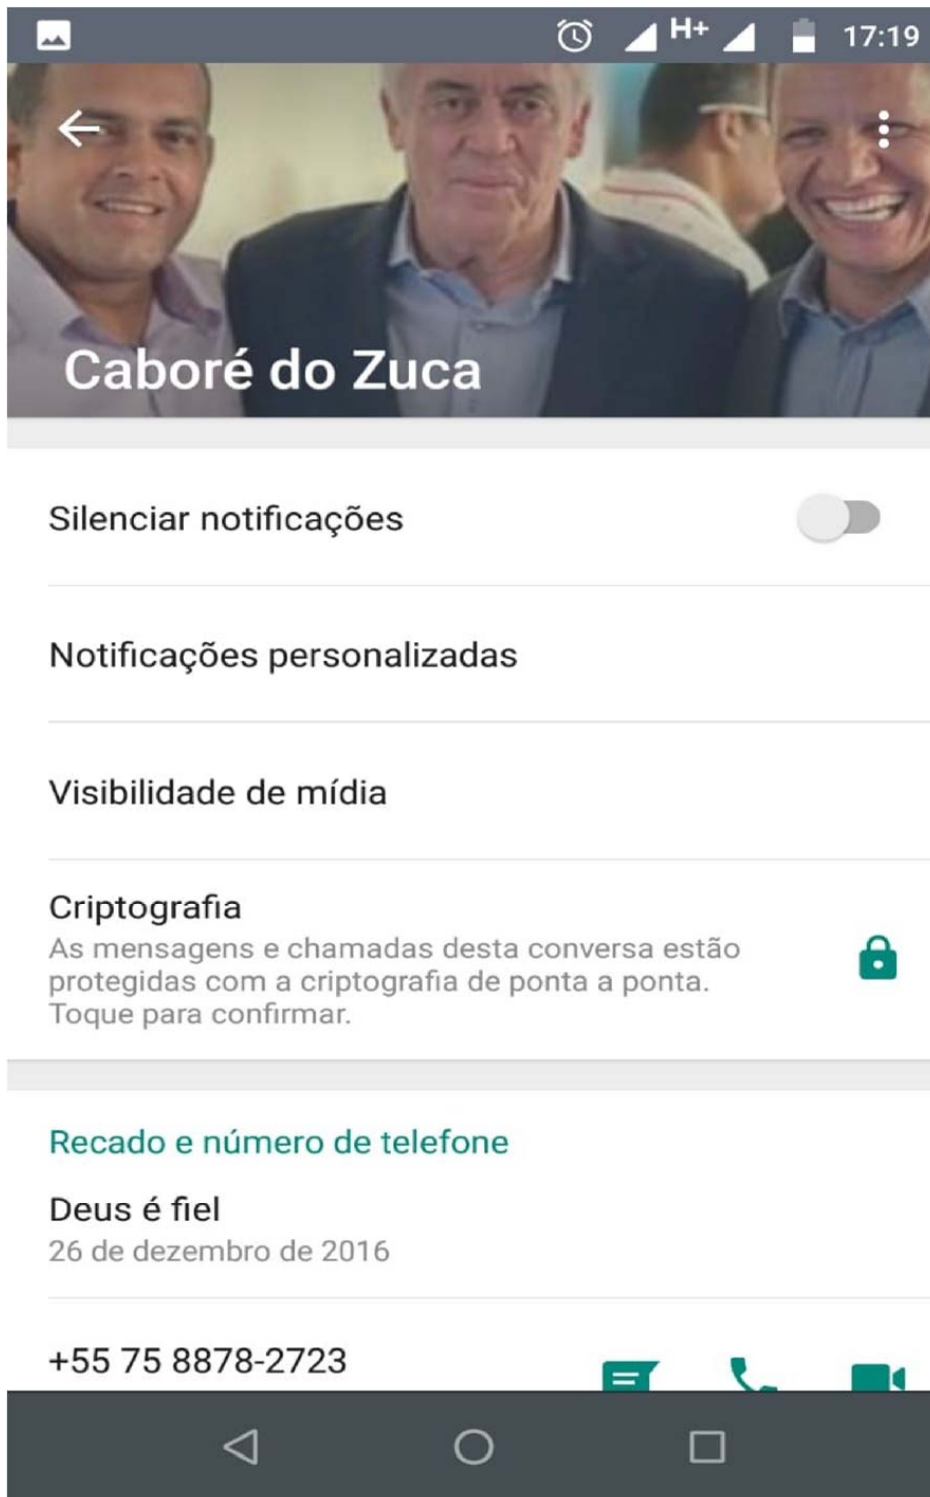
H+ 17:19

Caboré do Zuca

Silenciar notificações

Notificações personalizadas

Visibilidade de mídia

Criptografia
As mensagens e chamadas desta conversa estão protegidas com a criptografia de ponta a ponta. Toque para confirmar.

Recado e número de telefone

Deus é fiel
26 de dezembro de 2016

+55 75 8878-2723